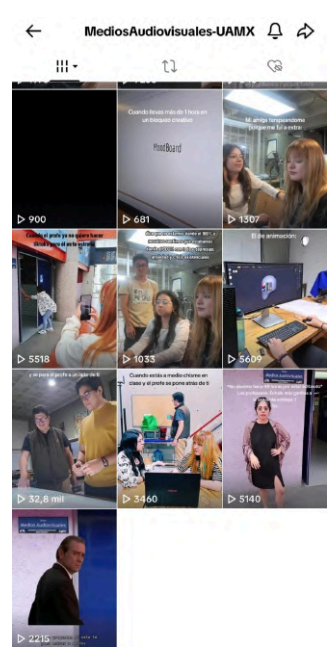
MediosAudiovisuales-UAMX

900

Cuando llevas más de 1 hora en un bloqueo creativo

MoodBoard

681

M. amiga fangueandome (obligame ha ir a extra)

1307

Cuando el profe ya se quiere hacer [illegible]

5518

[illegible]

1033

El de animación:

5609

y se pasa el profe a un lado de ti

32,8 mil

Cuando estás a medio chisme en clase y el profe se pone atrás de ti

3460

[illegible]

5140

Medios Audiovisuales

2215